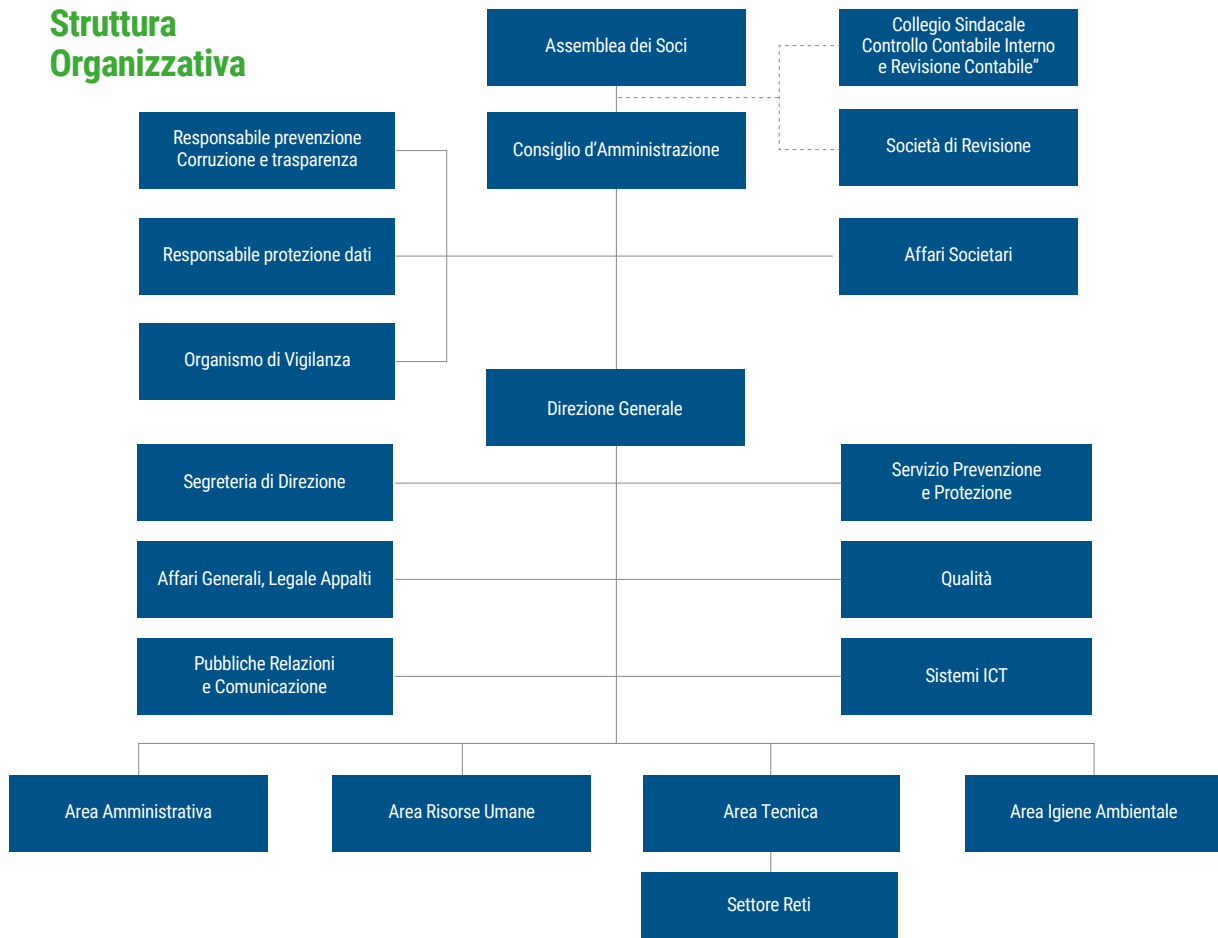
Struttura Organizzativa

Assemblea dei Soci

Collegio Sindacale Controllo Contabile Interno e Revisione Contabile”

Responsabile prevenzione Corruzione e trasparenza

Consiglio d’Amministrazione

Società di Revisione

Responsabile protezione dati

Affari Societari

Organismo di Vigilanza

Direzione Generale

Segreteria di Direzione

Servizio Prevenzione e Protezione

Affari Generali, Legale Appalti

Qualità

Pubbliche Relazioni e Comunicazione

Sistemi ICT

Area Amministrativa

Area Risorse Umane

Area Tecnica

Area Igiene Ambientale

Settore Reti